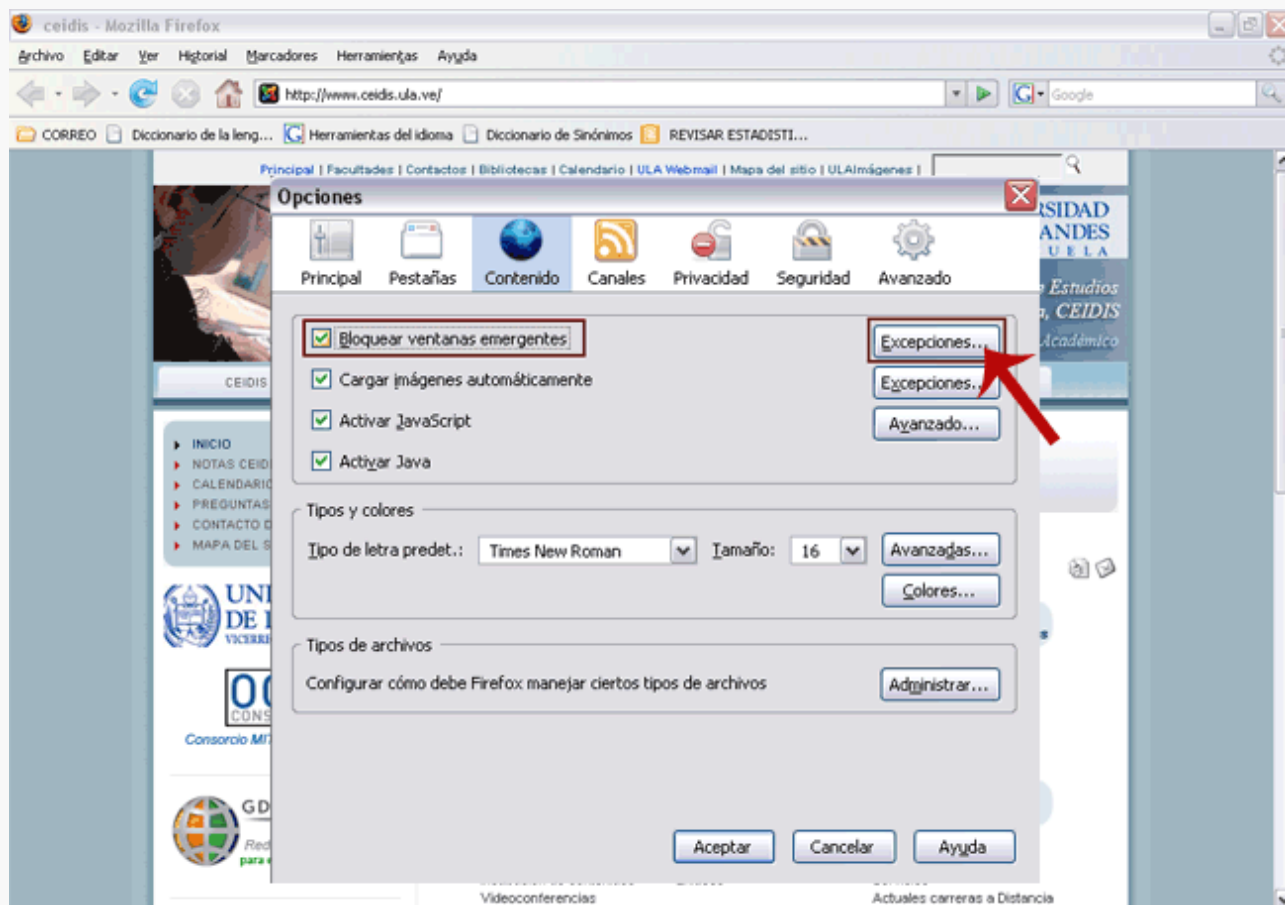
ceidis - Mozilla Firefox

Archivo Editar Ver Historial Marcadores Herramientas Ayuda

http://www.ceidis.ula.ve/

Google

CORREO Diccionario de la leng... Herramientas del idioma Diccionario de Sinónimos REVISAR ESTADISTI...

Principal | Facultades | Contactos | Bibliotecas | Calendario | ULA Webmail | Mapa del sitio | ULAImágenes |

RSIDAD ANDES UELA

Estudios , CEIDIS Académico

CEIDIS

INICIO
NOTAS CEID
CALENDARI
PREGUNTAS
CONTACTO D
MAPA DEL S

UNI DE L VICERR

CONS

Consorcio MI

GD

Red para

Videoconferencias

Actuales carreras a Distancia

Opciones

Principal Pestañas Contenido Canales Privacidad Seguridad Avanzado

Bloquear ventanas emergentes Excepciones...

Cargar imágenes automáticamente Excepciones...

Activar JavaScript Avanzado...

Activar Java

Tipos y colores

Tipo de letra predet.: Times New Roman Tamaño: 16 Avanzadas...

Colores...

Tipos de archivos

Configurar cómo debe Firefox manejar ciertos tipos de archivos Administrar...

Aceptar Cancelar Ayuda